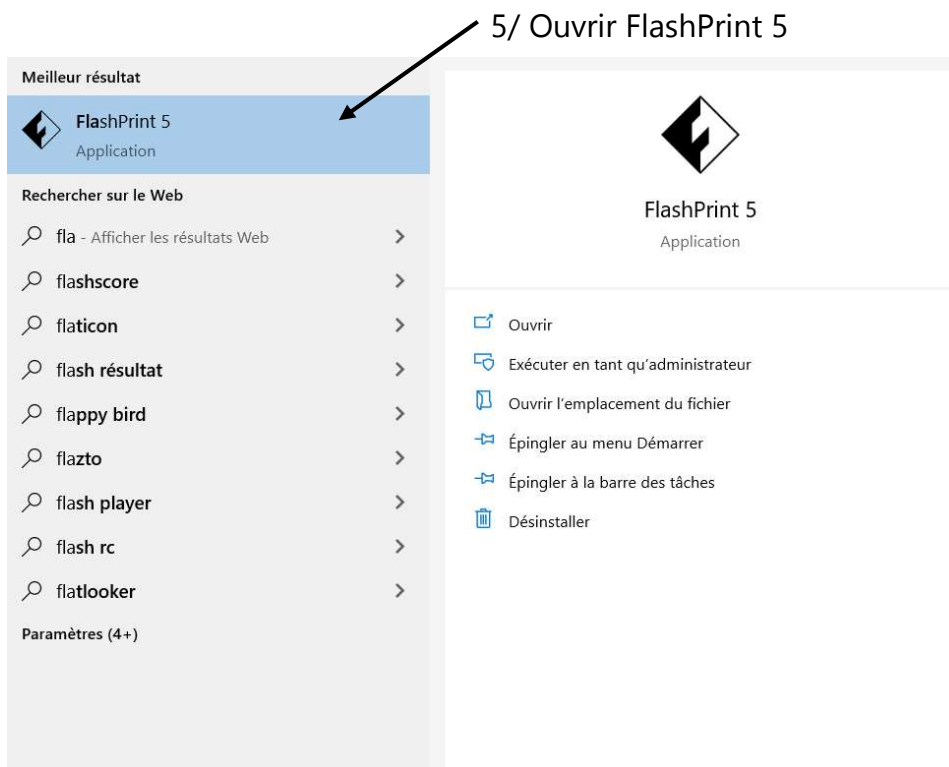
5/ Ouvrir FlashPrint 5

Meilleur résultat

FlashPrint 5
Application

Rechercher sur le Web

fla - Afficher les résultats Web

flashscore

flaticon

flash résultat

flappy bird

flazto

flash player

flash rc

flatlooker

Paramètres (4+)

FlashPrint 5
Application

Ouvrir

Exécuter en tant qu'administrateur

Ouvrir l'emplacement du fichier

Épingler au menu Démarrer

Épingler à la barre des tâches

Désinstaller